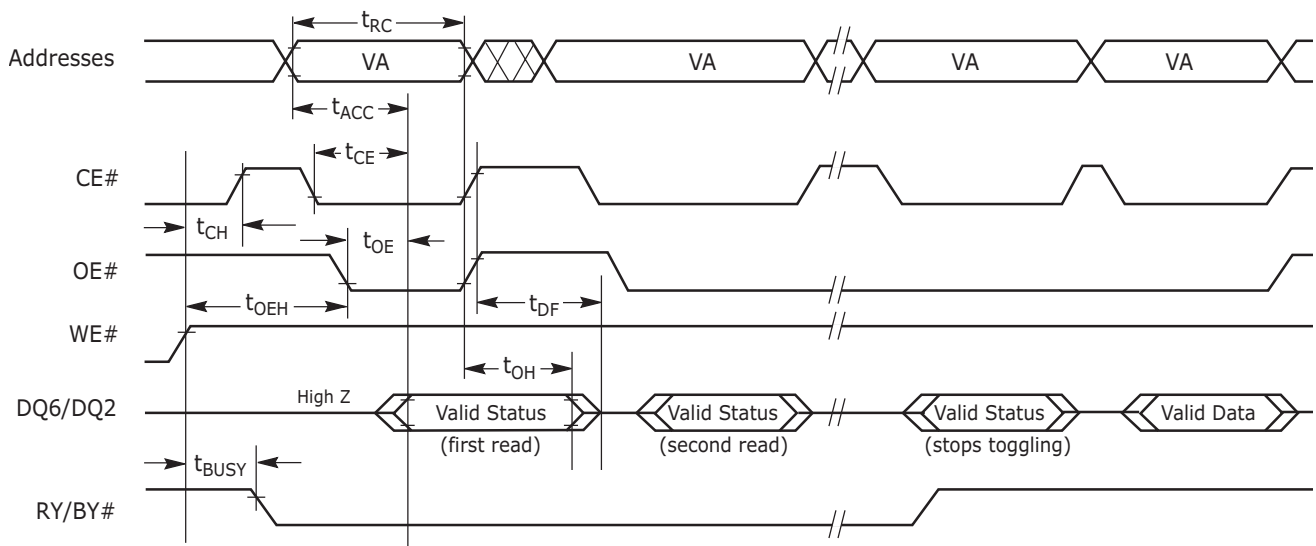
$t_{RC}$

Addresses VA VA VA VA

$t_{ACC}$

$t_{CE}$

CE#

$t_{CH}$

$t_{OE}$

OE#

$t_{OEH}$

$t_{DF}$

WE#

$t_{OH}$

High Z

DQ6/DQ2 Valid Status (first read) Valid Status (second read) Valid Status (stops toggling) Valid Data

$t_{BUSY}$

RY/BY#